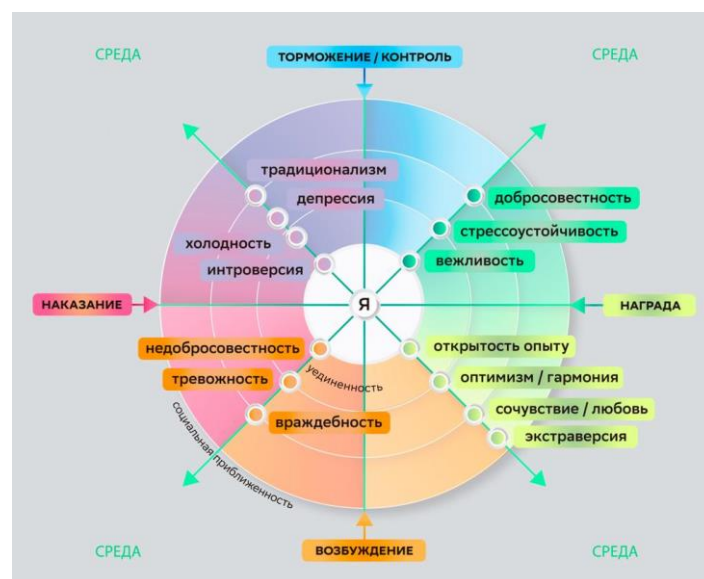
СРЕДА

ТОРМОЖЕНИЕ / КОНТРОЛЬ

СРЕДА

традиционализм

депрессия

холодность

интроверсия

добросовестность

стрессоустойчивость

вежливость

НАКАЗАНИЕ

Я

НАГРАДА

недобросовестность

тревожность

уединенность

враждебность

социальная приближенность

открытость опыту

оптимизм / гармония

сочувствие / любовь

экстраверсия

СРЕДА

ВОЗБУЖДЕНИЕ

СРЕДА